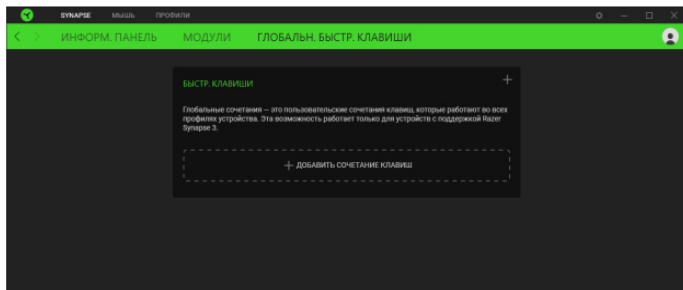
SYNAPSE МЫШЬ ПРОФИЛИ

ИНФОРМ. ПАНЕЛЬ МОДУЛИ ГЛОБАЛЬН. БЫСТР. КЛАВИШИ

БЫСТР. КЛАВИШИ

+

Глобальные сочетания — это пользовательские сочетания клавиш, которые работают во всех профилях устройства. Эта возможность работает только для устройств с поддержкой Razer Synapse 3.

+ ДОБАВИТЬ СОЧЕТАНИЕ КЛАВИШ